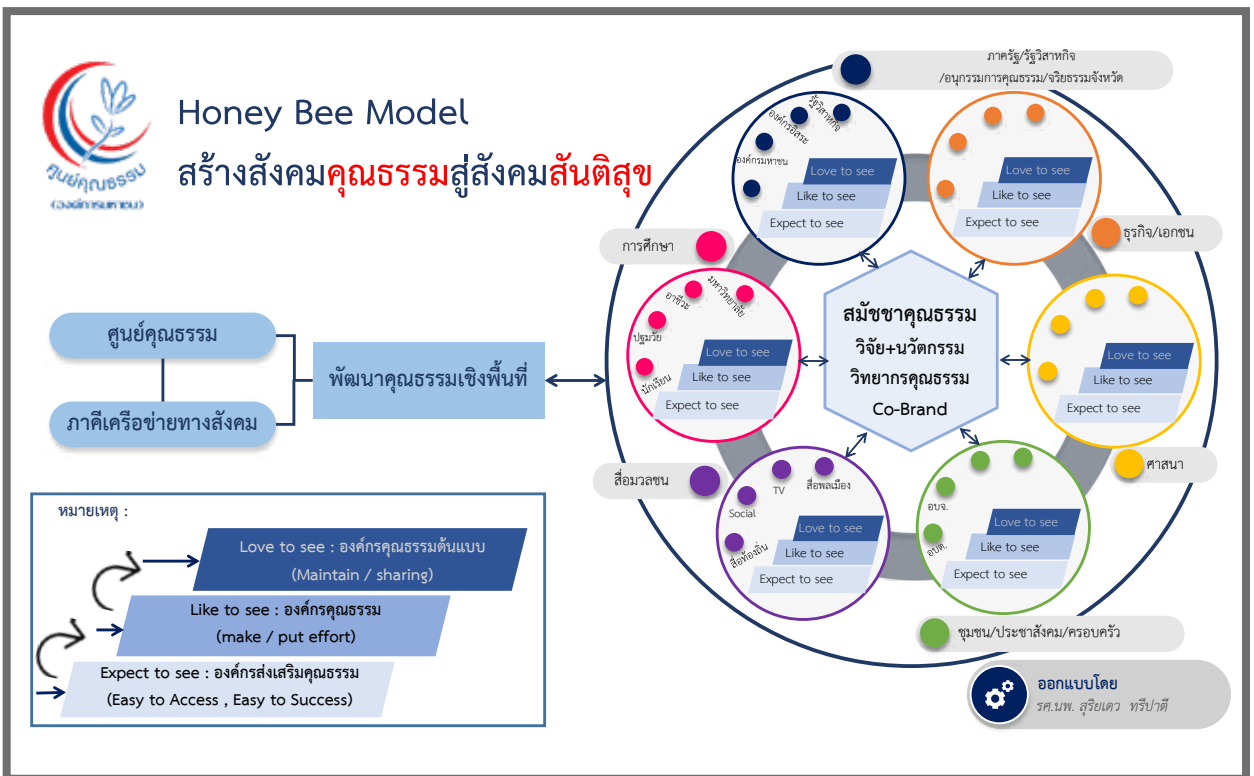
ศูนย์คุณธรรม (องค์การมหาชน)

Honey Bee Model

สร้างสังคมคุณธรรมสู่สังคมสันติสุข

ศูนย์คุณธรรม

ภาคีเครือข่ายทางสังคม

พัฒนาคุณธรรมเชิงพื้นที่

หมายเหตุ :

Love to see : องค์กรคุณธรรมต้นแบบ (Maintain / sharing)

Like to see : องค์กรคุณธรรม (make / put effort)

Expect to see : องค์กรส่งเสริมคุณธรรม (Easy to Access , Easy to Success)

ภาครัฐ/รัฐวิสาหกิจ /อนุกรรมการคุณธรรม/จริยธรรมจังหวัด

รัฐวิสาหกิจ

องค์กรอิสระ

องค์กรมหาชน

Love to see

Like to see

Expect to see

Love to see

Like to see

Expect to see

ธุรกิจ/เอกชน

การศึกษา

อาชีวะ

มหาวิทยาลัย

ปฐมวัย

นักเรียน

Love to see

Like to see

Expect to see

สมัชชาคุณธรรม

วิจัย+นวัตกรรม

วิทยากรคุณธรรม

Co-Brand

Love to see

Like to see

Expect to see

สื่อมวลชน

TV

สื่อพลเมือง

Social

สื่อท้องถิ่น

Love to see

Like to see

Expect to see

ศาสนา

อบจ.

อบต.

Love to see

Like to see

Expect to see

ชุมชน/ประชาสังคม/ครอบครัว

ออกแบบโดย

รศ.นพ. สุริยเดว ทรีปาตี